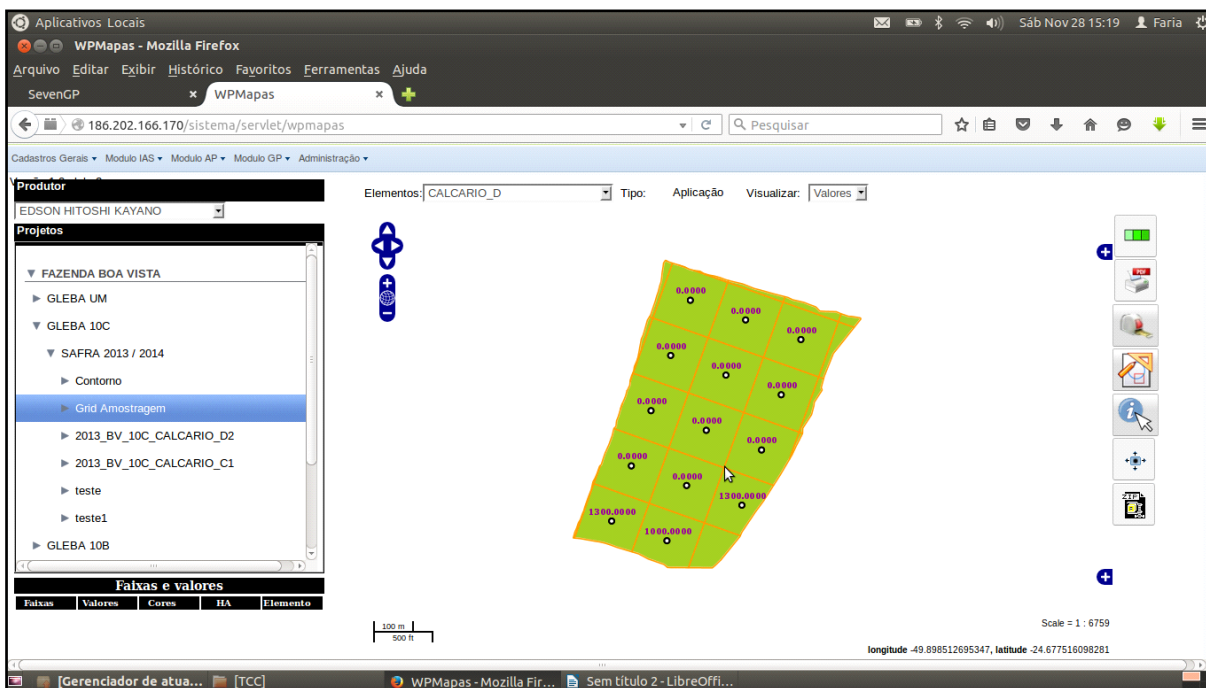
Aplicativos Locais
Sáb Nov 28 15:19 Faria
WPMapas - Mozilla Firefox
Arquivo Editar Exibir Histórico Favoritos Ferramentas Ajuda
SevenGP
WPMapas
186.202.166.170/sistema/servlet/wpmapas
Pesquisar
Cadastros Gerais ▾ Modulo IAS ▾ Modulo AP ▾ Modulo GP ▾ Administração ▾
Produtor
EDSON HITOSHI KAYANO
Projetos
▼ FAZENDA BOA VISTA
► GLEBA UM
▼ GLEBA 10C
▼ SAFRA 2013 / 2014
► Contorno
► Grid Amostragem
► 2013_BV_10C_CALCARIO_D2
► 2013_BV_10C_CALCARIO_C1
► teste
► teste1
► GLEBA 10B
Faixas e valores
| Faixas | Valores | Cores | HA | Elemento |
|---|---|---|---|---|
Elementos: CALCARIO_D Tipo: Aplicação Visualizar: Valores
0.0000
0.0000
0.0000
0.0000
0.0000
0.0000
0.0000
0.0000
0.0000
0.0000
0.0000
1300.0000
1300.0000
1000.0000
100 m
500 ft
Scale = 1 : 6759
longitude -49.898512695347, latitude -24.677516098281
[Gerenciador de atua... [TCC] WPMapas - Mozilla Fir... Sem título 2 - LibreOffi...